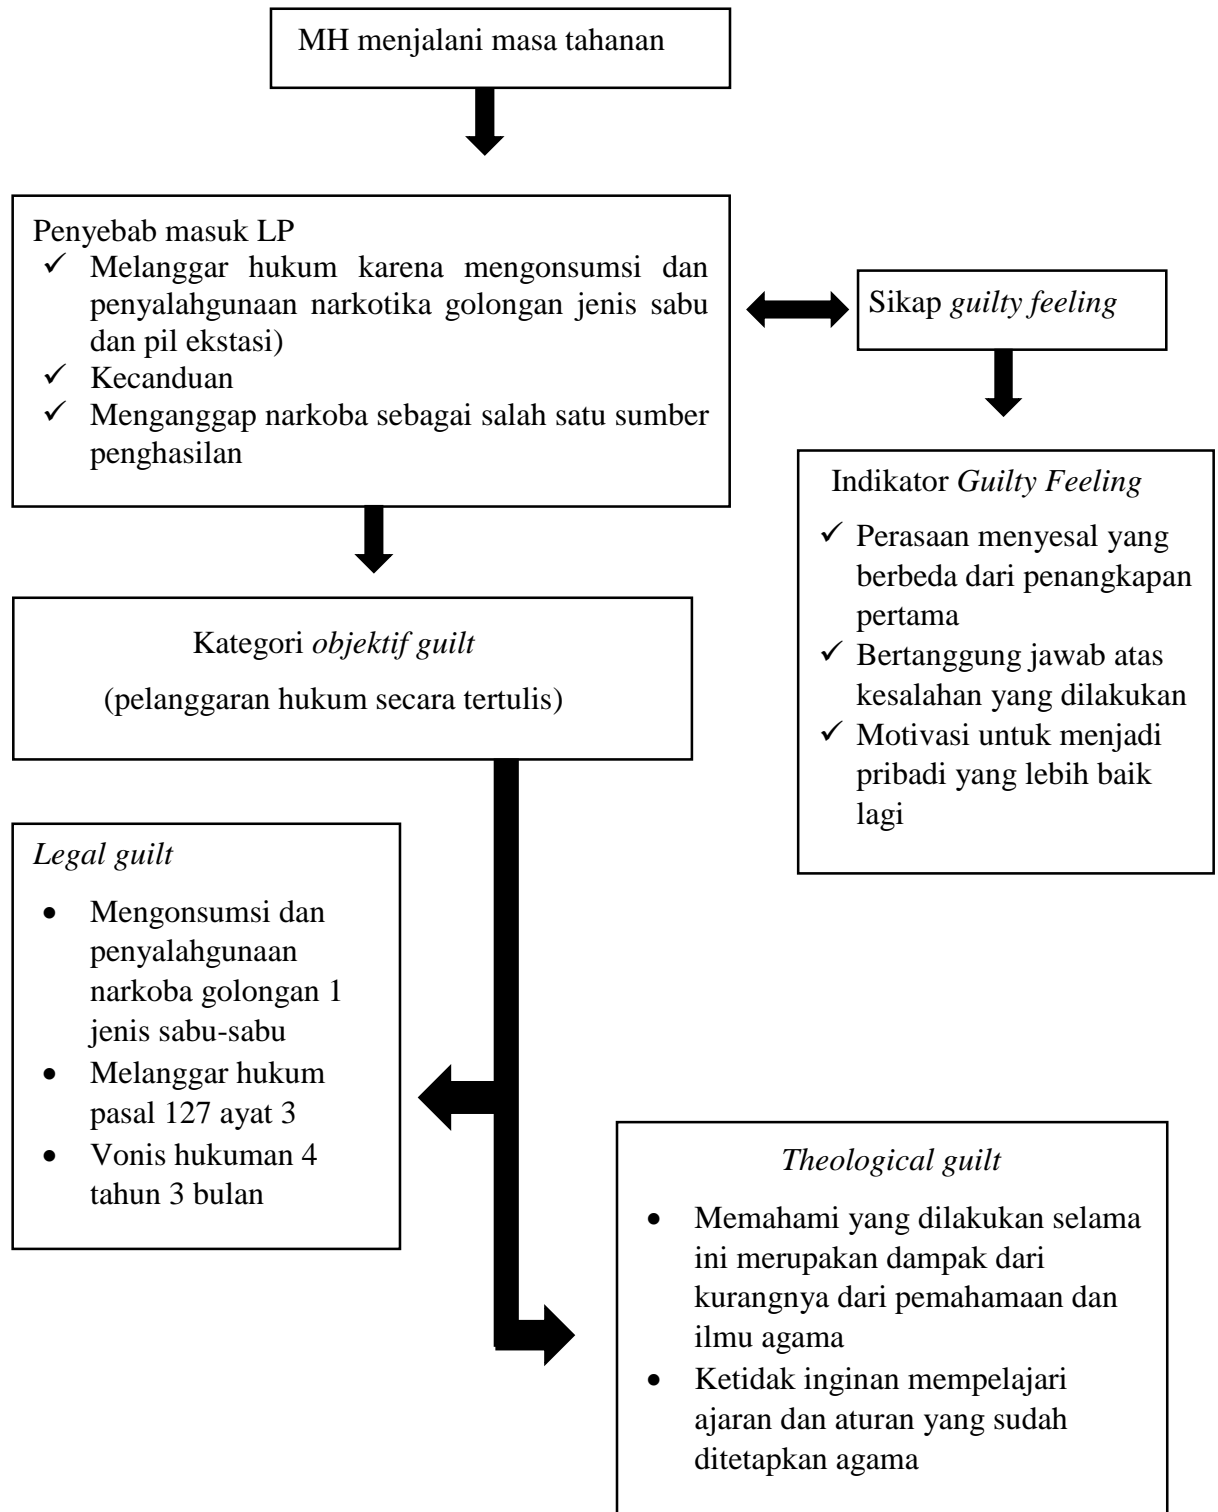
MH menjalani masa tahanan

Penyebab masuk LP
✓ Melanggar hukum karena mengonsumsi dan penyalahgunaan narkotika golongan jenis sabu dan pil ekstasi)
✓ Kecanduan
✓ Menganggap narkoba sebagai salah satu sumber penghasilan

Sikap *guilty feeling*

Indikator *Guilty Feeling*
✓ Perasaan menyesal yang berbeda dari penangkapan pertama
✓ Bertanggung jawab atas kesalahan yang dilakukan
✓ Motivasi untuk menjadi pribadi yang lebih baik lagi

Kategori *objektif guilt*
(pelanggaran hukum secara tertulis)

*Legal guilt*
• Mengonsumsi dan penyalahgunaan narkoba golongan 1 jenis sabu-sabu
• Melanggar hukum pasal 127 ayat 3
• Vonis hukuman 4 tahun 3 bulan

*Theological guilt*
• Memahami yang dilakukan selama ini merupakan dampak dari kurangnya dari pemahamaan dan ilmu agama
• Ketidak inginan mempelajari ajaran dan aturan yang sudah ditetapkan agama